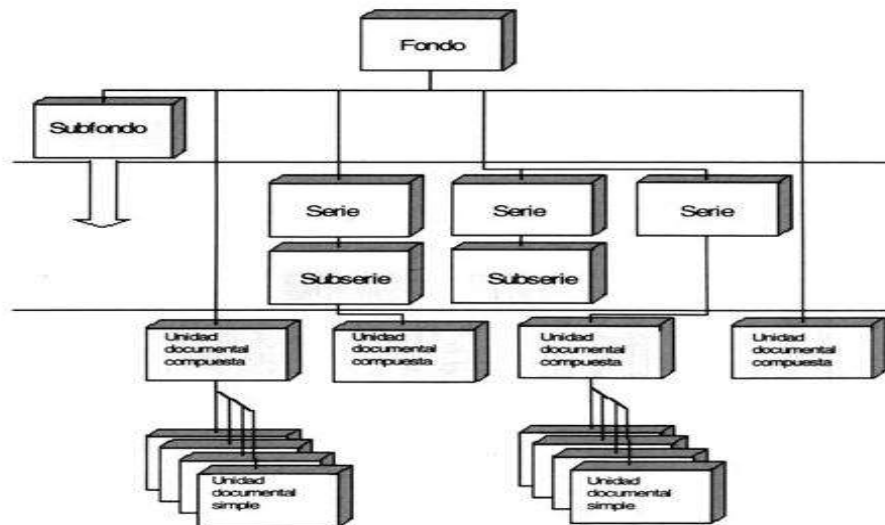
Fondo

Subfondo

Serie

Serie

Serie

Subserie

Subserie

Unidad documental compuesta

Unidad documental compuesta

Unidad documental compuesta

Unidad documental compuesta

Unidad documental simple

Unidad documental simple